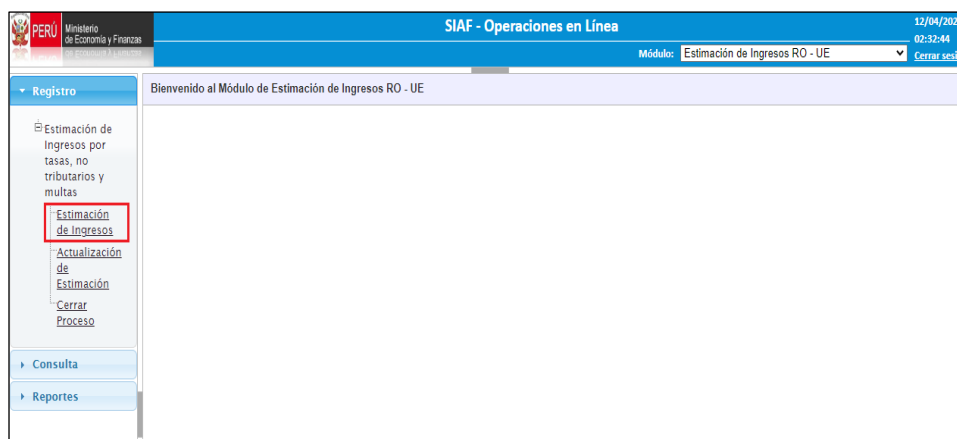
PERÚ Ministerio de Economía y Finanzas

SIAF - Operaciones en Línea

12/04/202
02:32:44
Cerrar sesi

Módulo: Estimación de Ingresos RO - UE

Registro

Bienvenido al Módulo de Estimación de Ingresos RO - UE

Estimación de Ingresos por tasas, no tributarios y multas

Estimación de Ingresos

Actualización de Estimación

Cerrar Proceso

Consulta

Reportes